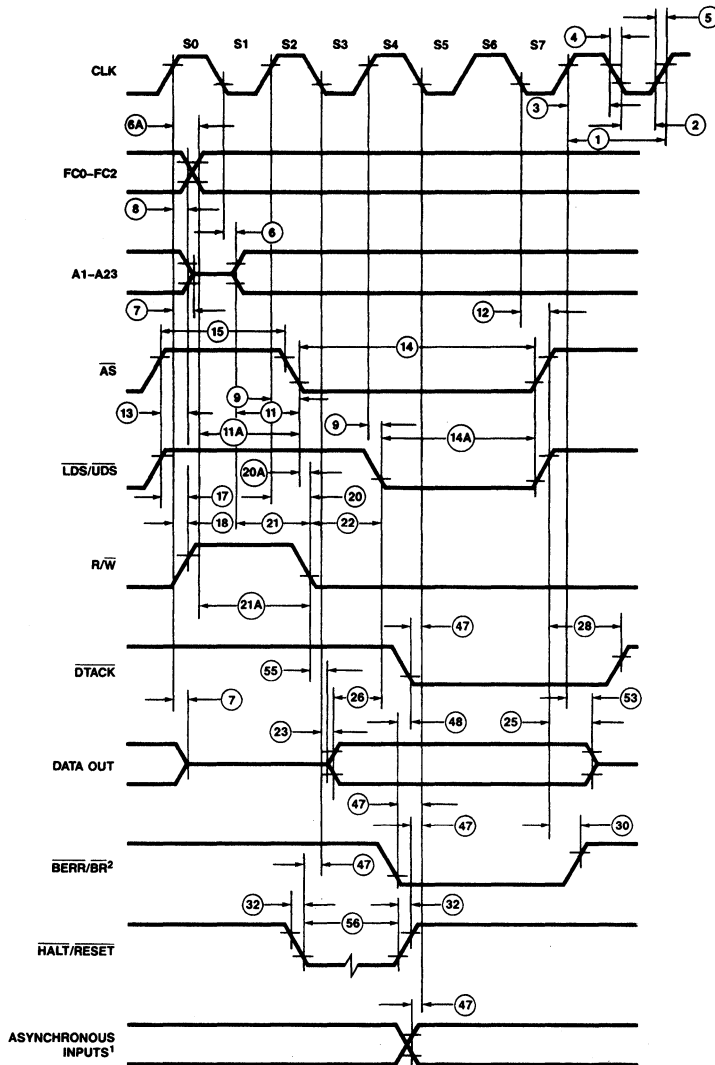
S0 S1 S2 S3 S4 S5 S6 S7

CLK

4 5

3 1 2

6A

FC0–FC2

8

6

A1–A23

7

12

15

14

$\overline{AS}$

13

9

11

11A

9

14A

$\overline{LDS}/\overline{UDS}$

20A

17

20

18

21

22

R/$\overline{W}$

21A

47

28

$\overline{DTACK}$

55

7

26

53

23

48

25

DATA OUT

47

47

30

$\overline{BERR}/\overline{BR}^2$

47

32

32

56

$\overline{HALT}/\overline{RESET}$

47

ASYNCHRONOUS INPUTS$^1$